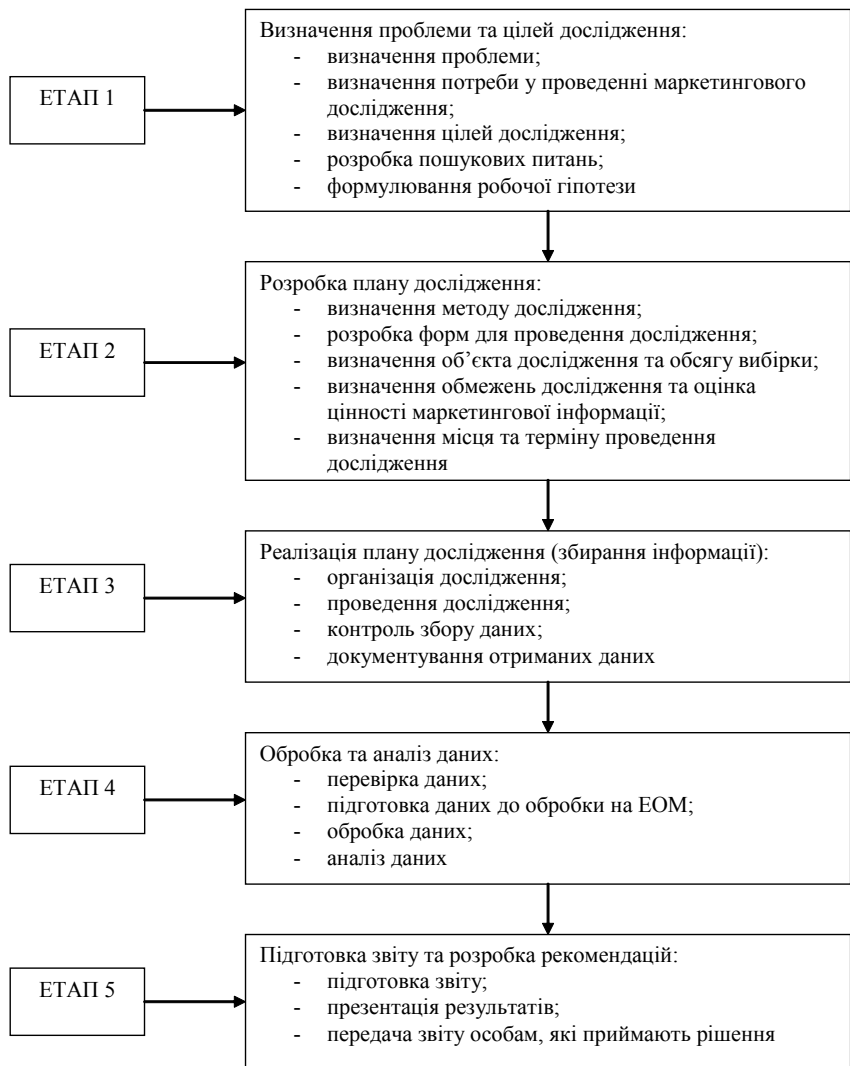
ЕТАП 1

Визначення проблеми та цілей дослідження:
- визначення проблеми;
- визначення потреби у проведенні маркетингового дослідження;
- визначення цілей дослідження;
- розробка пошукових питань;
- формулювання робочої гіпотези

ЕТАП 2

Розробка плану дослідження:
- визначення методу дослідження;
- розробка форм для проведення дослідження;
- визначення об'єкта дослідження та обсягу вибірки;
- визначення обмежень дослідження та оцінка цінності маркетингової інформації;
- визначення місця та терміну проведення дослідження

ЕТАП 3

Реалізація плану дослідження (збирання інформації):
- організація дослідження;
- проведення дослідження;
- контроль збору даних;
- документування отриманих даних

ЕТАП 4

Обробка та аналіз даних:
- перевірка даних;
- підготовка даних до обробки на ЕОМ;
- обробка даних;
- аналіз даних

ЕТАП 5

Підготовка звіту та розробка рекомендацій:
- підготовка звіту;
- презентація результатів;
- передача звіту особам, які приймають рішення